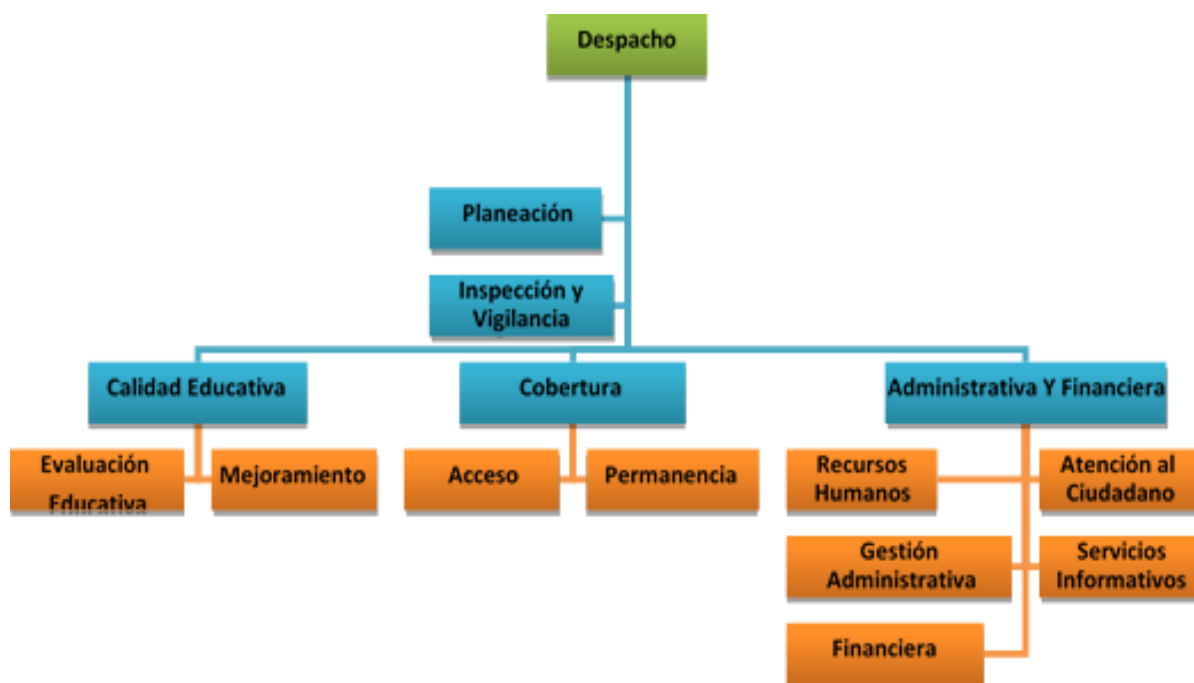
Despacho

Planeación

Inspección y Vigilancia

Calidad Educativa

Cobertura

Administrativa Y Financiera

Evaluación Educativa

Mejoramiento

Acceso

Permanencia

Recursos Humanos

Atención al Ciudadano

Gestión Administrativa

Servicios Informativos

Financiera